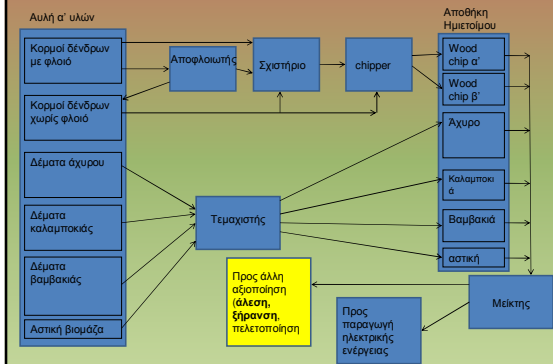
Αυλή α' υλών

Κορμοί δένδρων με φλοιό

Κορμοί δένδρων χωρίς φλοιό

Δέματα άχυρου

Δέματα καλαμποκιάς

Δέματα βαμβακιάς

Αστική βιομάζα

Αποφλοιωτής

Σχιστήριο

chipper

Τεμαχιστής

Αποθήκη Ημιετοίμου

Wood chip α'

Wood chip β'

Άχυρο

Καλαμποκιά

Βαμβακιά

αστική

Μείκτης

Προς άλλη αξιοποίηση (**άλεση**, **ξήρανση**, πελετοποίηση

Προς παραγωγή ηλεκτρικής ενέργειας